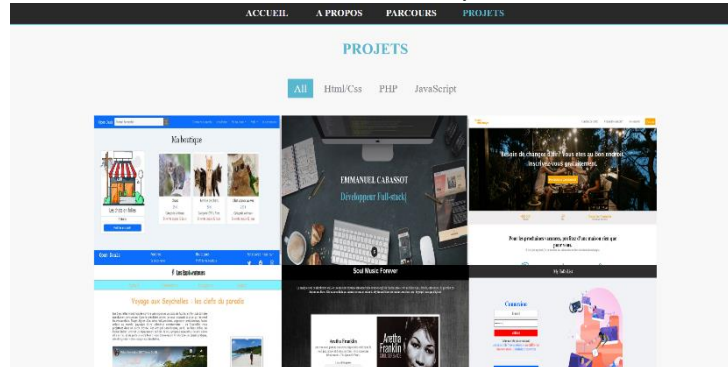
ACCUEIL A PROPOS PARCOURS PROJETS

PROJETS

All Html/Css PHP JavaScript

Ma boutique

EMMANUEL CABASSOT
Développeur Full-stack|

Besoin de changer d'air ? Vous êtes au bon endroit
Inscrivez-vous gratuitement

Soul Music Forever

Voyage aux Seychelles - les clefs du paradis

Aretha Franklin

Connexion

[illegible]